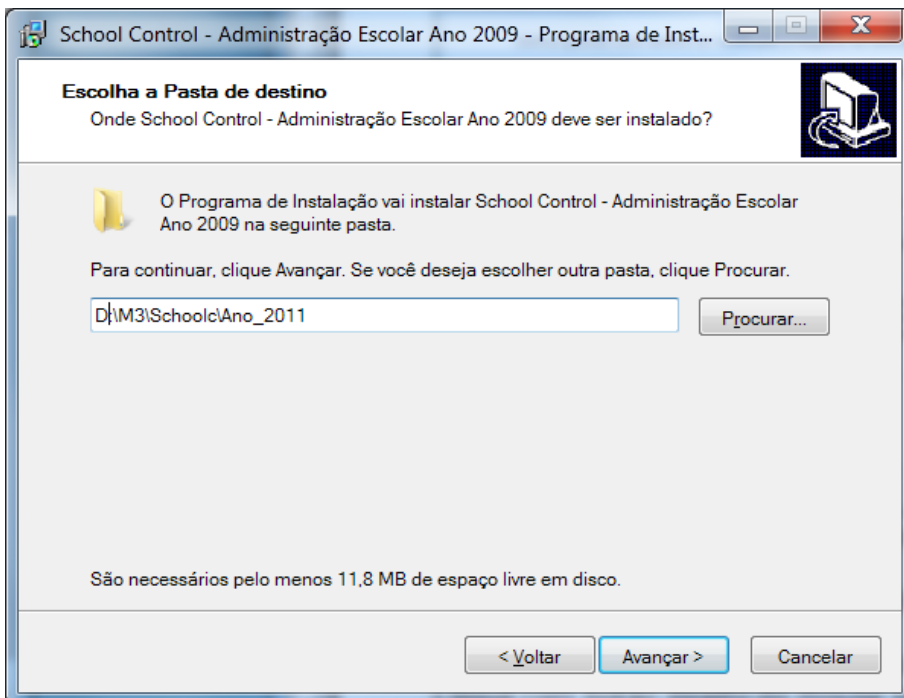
School Control - Administração Escolar Ano 2009 - Programa de Inst...

Escolha a Pasta de destino
Onde School Control - Administração Escolar Ano 2009 deve ser instalado?

O Programa de Instalação vai instalar School Control - Administração Escolar Ano 2009 na seguinte pasta.

Para continuar, clique Avançar. Se você deseja escolher outra pasta, clique Procurar.

D:\M3\Schoolc\Ano_2011

Procurar...

São necessários pelo menos 11,8 MB de espaço livre em disco.

< Voltar

Avançar >

Cancelar